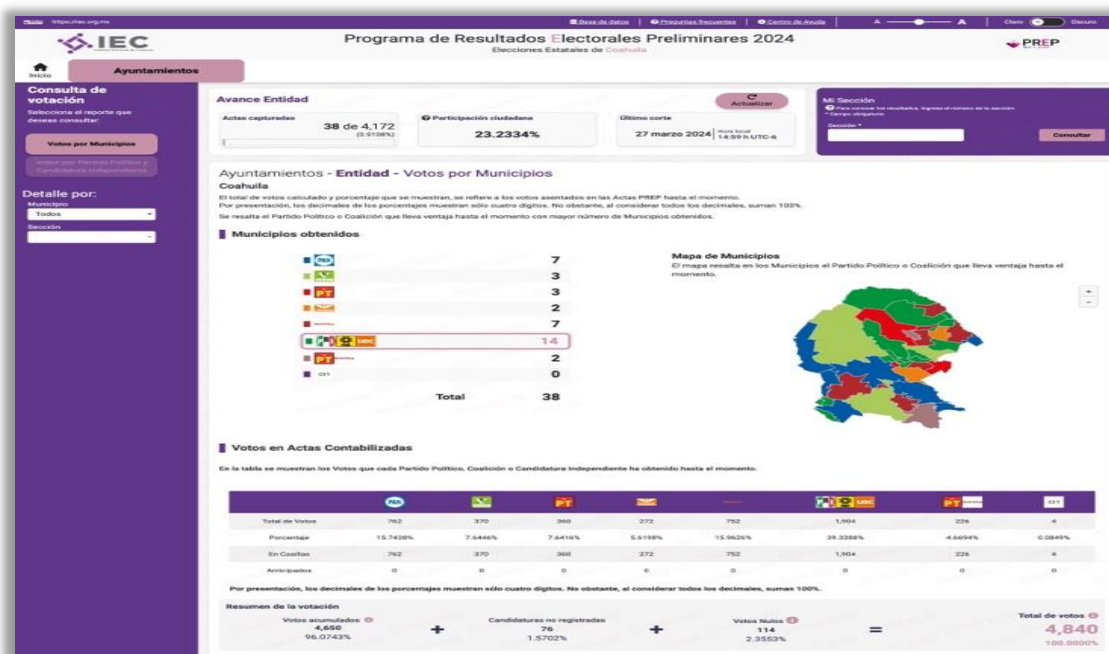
https://iec.org.mx

Base de datos | Preguntas frecuentes | Centro de Ayuda | A A | Claro Oscuro

IEC

Programa de Resultados Electorales Preliminares 2024
Elecciones Estatales de Coahuila

PREP

Inicio

Ayuntamientos

Consulta de votación
Selecciona el reporte que deseas consultar:

Votos por Municipios

Votos por Partido Político y Candidatura Independiente

Detalle por:
Municipio
Todos
Sección

Avance Entidad

Actualizar

Actas capturadas
38 de 4,172
(0.9108%)

Participación ciudadana
23.2334%

Último corte
27 marzo 2024
Hora local 14:59 h UTC-6

Mi Sección
Para conocer los resultados, ingresa el número de la sección.
* Campo obligatorio
Sección *
Consultar

Ayuntamientos - Entidad - Votos por Municipios
Coahuila
El total de votos calculado y porcentaje que se muestran, se refiere a los votos asentados en las Actas PREP hasta el momento.
Por presentación, los decimales de los porcentajes muestran sólo cuatro dígitos. No obstante, al considerar todos los decimales, suman 100%.
Se resalta el Partido Político o Coalición que lleva ventaja hasta el momento con mayor número de Municipios obtenidos.

Municipios obtenidos

| | |
|---|---|
| PAN | 7 |
| | 3 |
| PT | 3 |
| | 2 |
| morena | 7 |
| UDC | 14 |
| PT morena | 2 |
| CI1 | 0 |
| Total | 38 |

Mapa de Municipios
El mapa resalta en los Municipios el Partido Político o Coalición que lleva ventaja hasta el momento.

Votos en Actas Contabilizadas

En la tabla se muestran los Votos que cada Partido Político, Coalición o Candidatura Independiente ha obtenido hasta el momento.

| | PAN | | PT | | morena | UDC | PT morena | CI1 |
|---|---|---|---|---|---|---|---|---|
| Total de Votos | 762 | 370 | 360 | 272 | 752 | 1,904 | 226 | 4 |
| Porcentaje | 15.7438% | 7.6446% | 7.6416% | 5.6198% | 15.9626% | 39.3388% | 4.6694% | 0.0849% |
| En Casillas | 762 | 370 | 360 | 272 | 752 | 1,904 | 226 | 4 |
| Anticipados | 0 | 0 | 0 | 0 | 0 | 0 | 0 | 0 |

Por presentación, los decimales de los porcentajes muestran sólo cuatro dígitos. No obstante, al considerar todos los decimales, suman 100%.

Resumen de la votación

Votos acumulados
4,650
96.0743%
+
Candidaturas no registradas
76
1.5702%
+
Votos Nulos
114
2.3553%
=
Total de votos
4,840
100.0000%